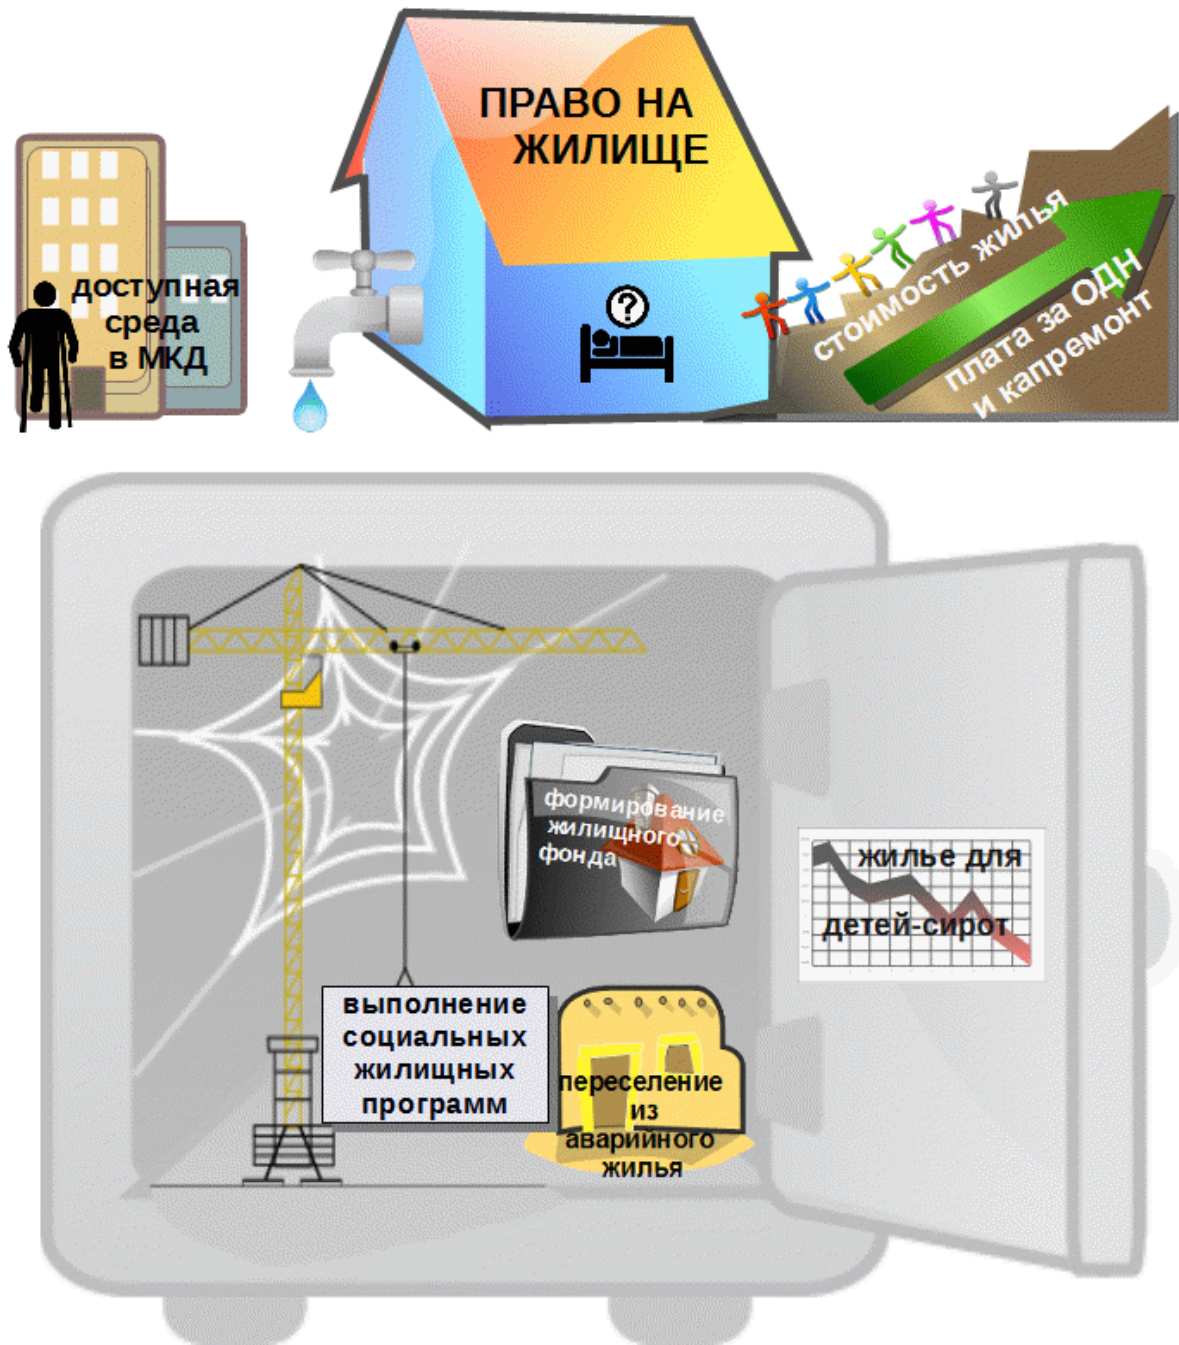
ПРАВО НА ЖИЛИЩЕ

доступная среда в МКД

стоимость жилья

плата за ОДН и капремонт

формирование жилищного фонда

жилье для детей-сирот

выполнение социальных жилищных программ

переселение из аварийного жилья